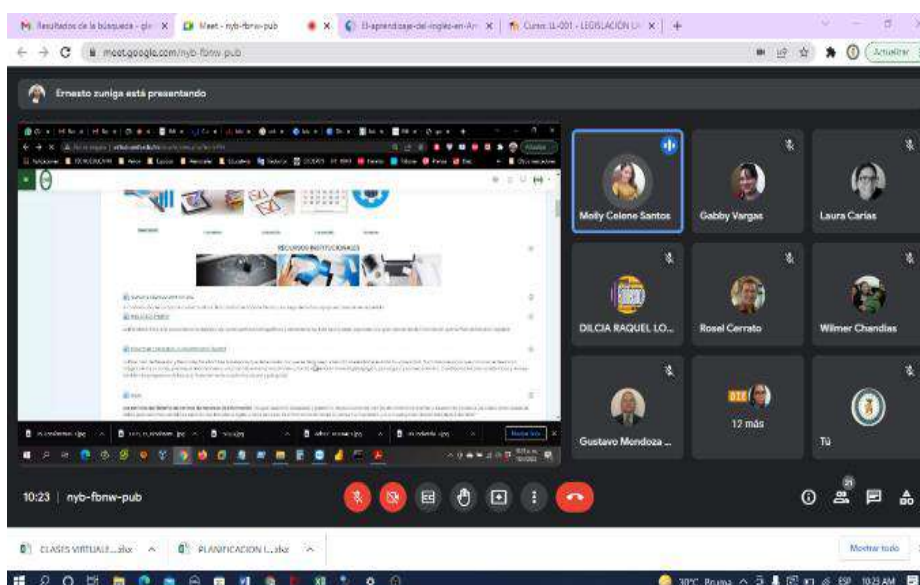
Resultados de la búsqueda - gle | Meet - nyb-fbnw-pub | El-aprendizaje-del-ingles-en-Am | Curso LL-001 - LEGISLACIÓN L

meet.google.com/nyb-fbnw-pub

Actualizar

Ernesto zuniga está presentando

RECURSOS INSTITUCIONALES

Molly Celene Santos

Gabby Vargas

Laura Carias

DILCIA RAQUEL LO...

Rosel Cerrato

Wilmer Chandias

Gustavo Mendoza ...

12 más

Tú

10:23 | nyb-fbnw-pub

21

CLASES VIRTUALE....xlsx

PLANIFICACION I....xlsx

Mostrar todo

30°C Bruma

ESP

10:23 AM